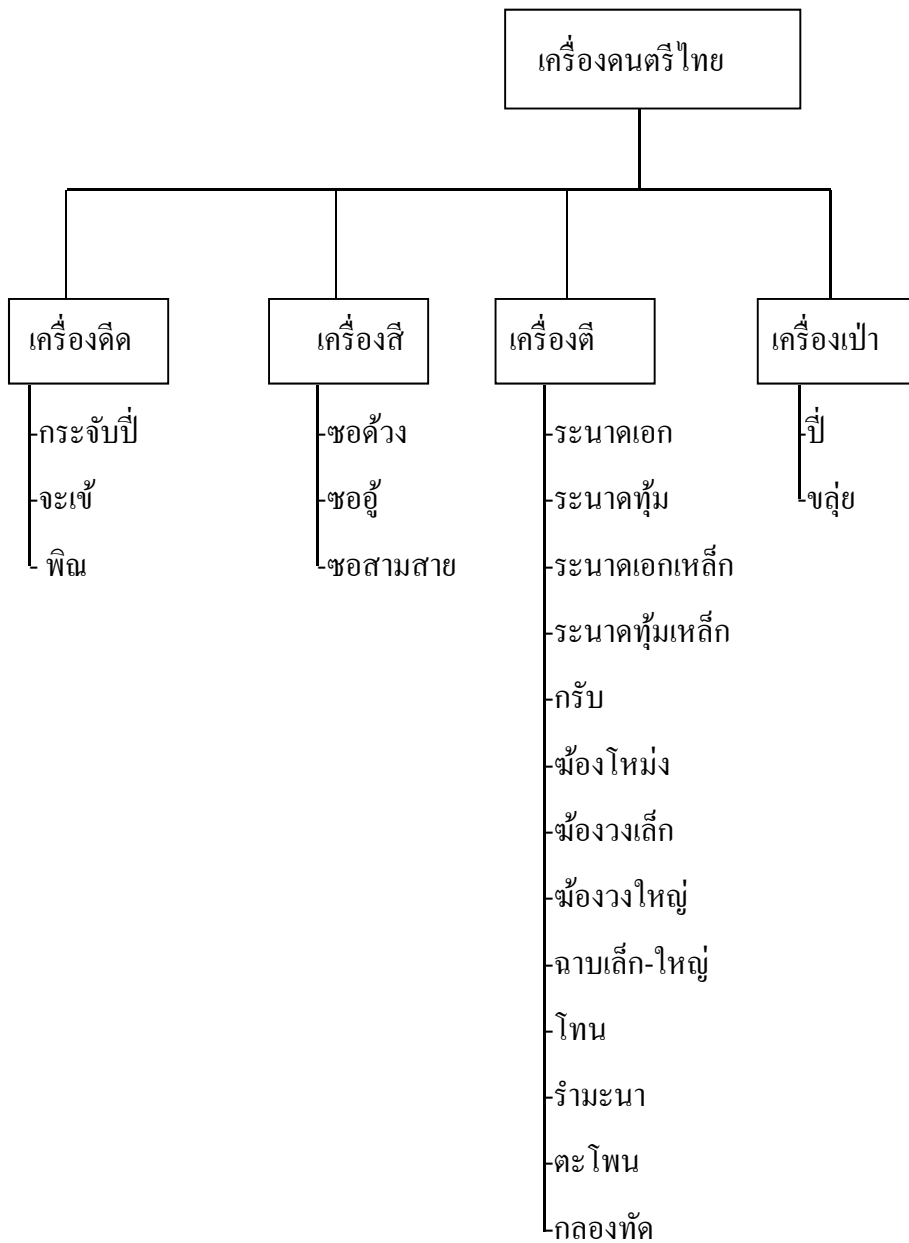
เครื่องดนตรีไทย

เครื่องดีด
กระจับปี่
จะเข้
พิณ

เครื่องสี
ซอด้วง
ซออู้
ซอสามสาย

เครื่องตี
ระนาดเอก
ระนาดทุ้ม
ระนาดเอกเหล็ก
ระนาดทุ้มเหล็ก
กรับ
ฆ้องโหม่ง
ฆ้องวงเล็ก
ฆ้องวงใหญ่
ฉาบเล็ก-ใหญ่
โทน
รำมะนา
ตะโพน
กลองทัด

เครื่องเป่า
ปี่
ขลุ่ย